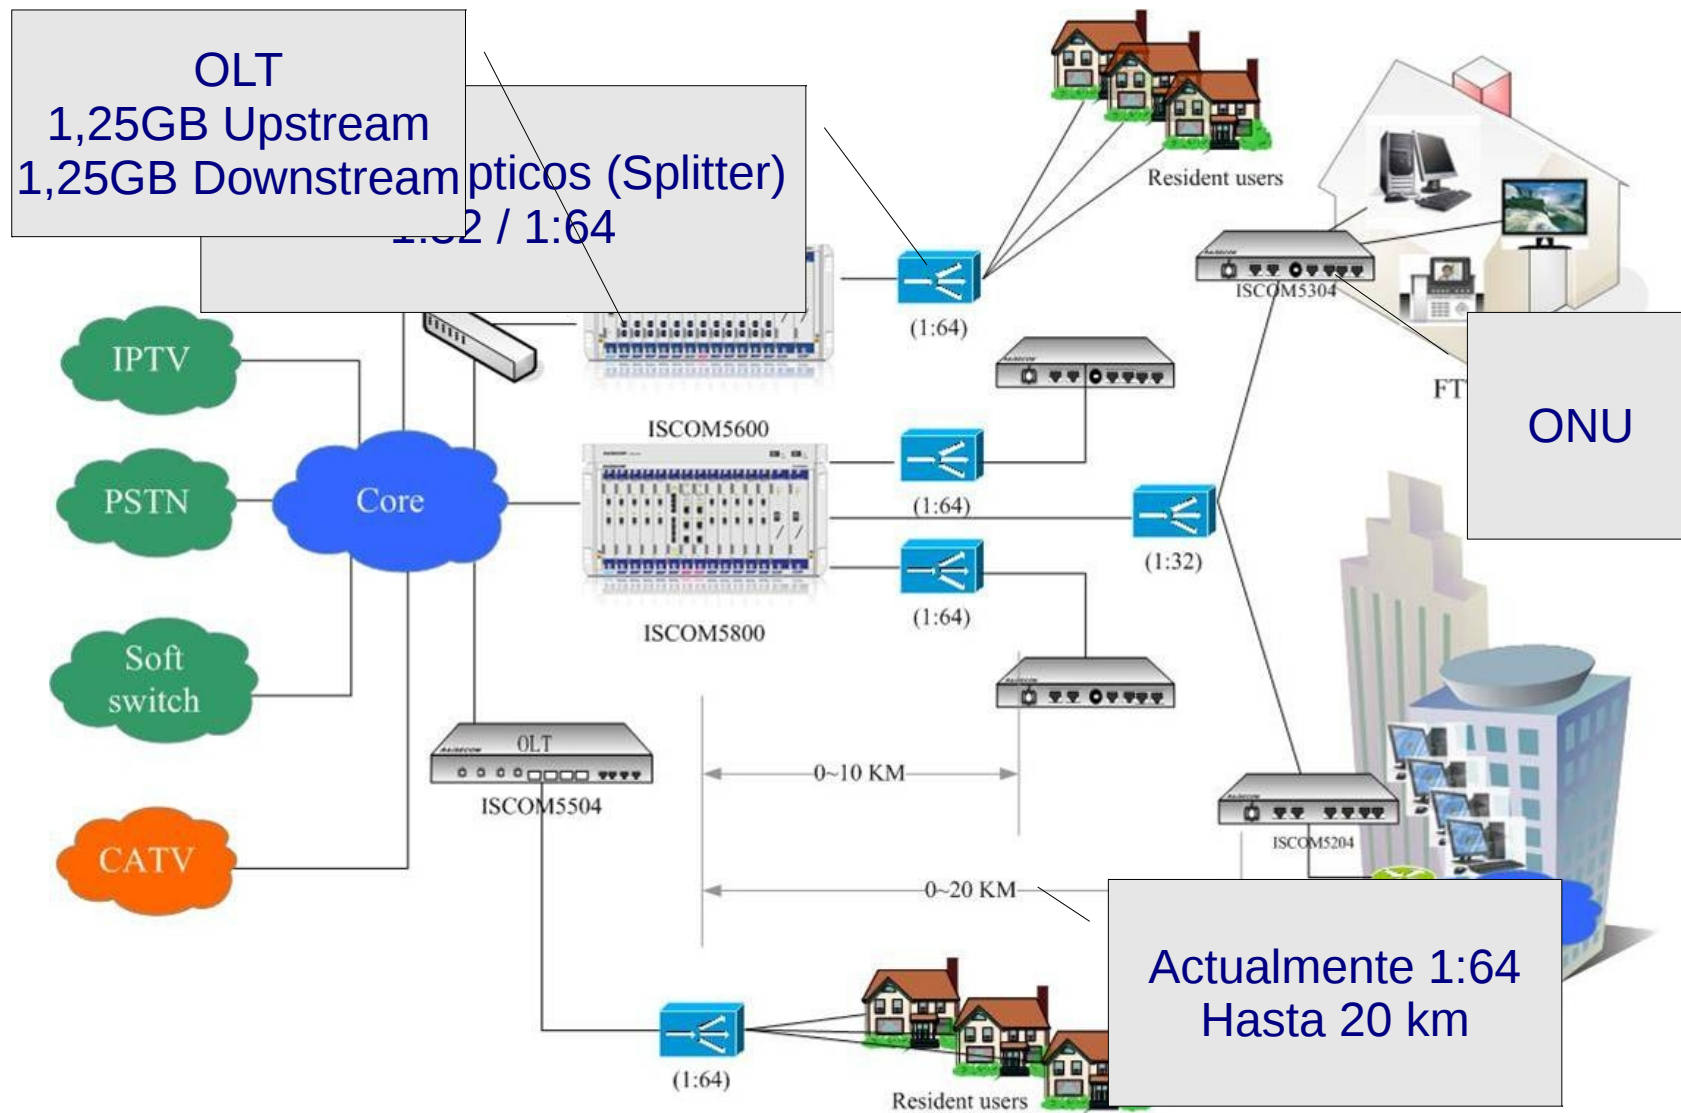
OLT
1,25GB Upstream
1,25GB Downstream

pticos (Splitter)
1:32 / 1:64

Resident users

ISCOM5304

FT

ONU

IPTV

PSTN

Core

Soft switch

CATV

(1:64)

ISCOM5600

(1:64)

(1:32)

ISCOM5800

(1:64)

OLT
ISCOM5504

0~10 KM

ISCOM5204

0~20 KM

Actualmente 1:64
Hasta 20 km

(1:64)

Resident users